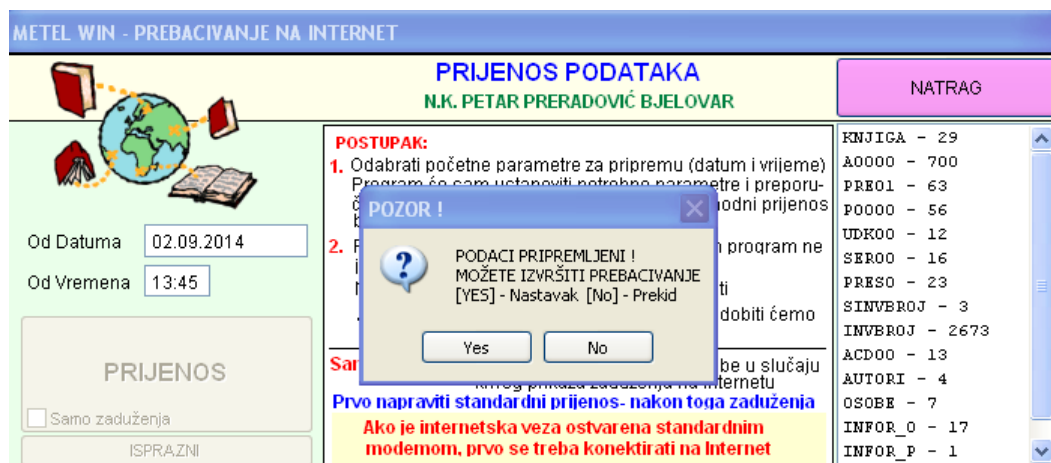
METEL WIN - PREBACIVANJE NA INTERNET

PRIJENOS PODATAKA
N.K. PETAR PRERADOVIĆ BJELOVAR

NATRAG

Od Datuma 02.09.2014
Od Vremena 13:45

PRIJENOS
Samo zaduženja
ISPRAZNI

POSTUPAK:
1. Odabrati početne parametre za pripremu (datum i vrijeme) Program će sam ustanoviti potrebne parametre i preporu- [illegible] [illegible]odni prijenos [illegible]
2. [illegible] program ne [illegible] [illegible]ti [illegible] dobiti ćemo
Sa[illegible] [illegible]be u slučaju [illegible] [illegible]ternetu
Prvo napraviti standardni prijenos- nakon toga zaduženja
Ako je internetska veza ostvarena standardnim modemom, prvo se treba konektirati na Internet

POZOR !
PODACI PRIPREMLJENI !
MOŽETE IZVRŠITI PREBACIVANJE
[YES] - Nastavak [No] - Prekid
Yes
No

KNJIGA - 29
A0000 - 700
PRE01 - 63
P0000 - 56
UDK00 - 12
SER00 - 16
PRES0 - 23
SINVBROJ - 3
INVBROJ - 2673
ACD00 - 13
AUTORI - 4
OSOBE - 7
INFOR_O - 17
INFOR_P - 1